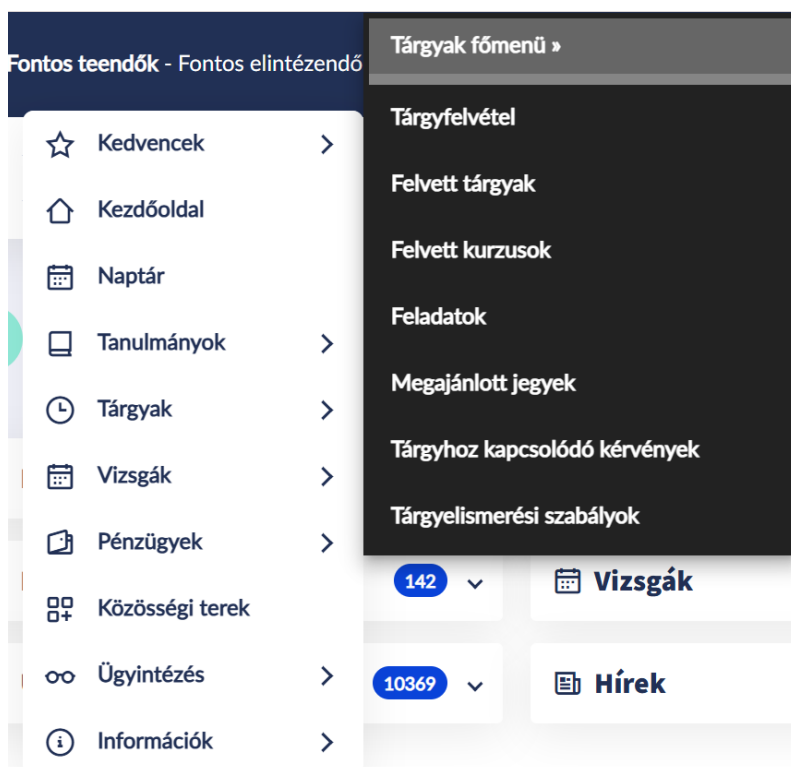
Fontos teendők - Fontos elintézendő

Kedvencek
Kezdőoldal
Naptár
Tanulmányok
Tárgyak
Vizsgák
Pénzügyek
Közösségi terek
Ügyintézés
Információk

Tárgyak főmenü »
Tárgyfelvétel
Felvett tárgyak
Felvett kurzusok
Feladatok
Megajánlott jegyek
Tárgyhoz kapcsolódó kérvények
Tárgyelismerési szabályok

142
Vizsgák
10369
Hírek